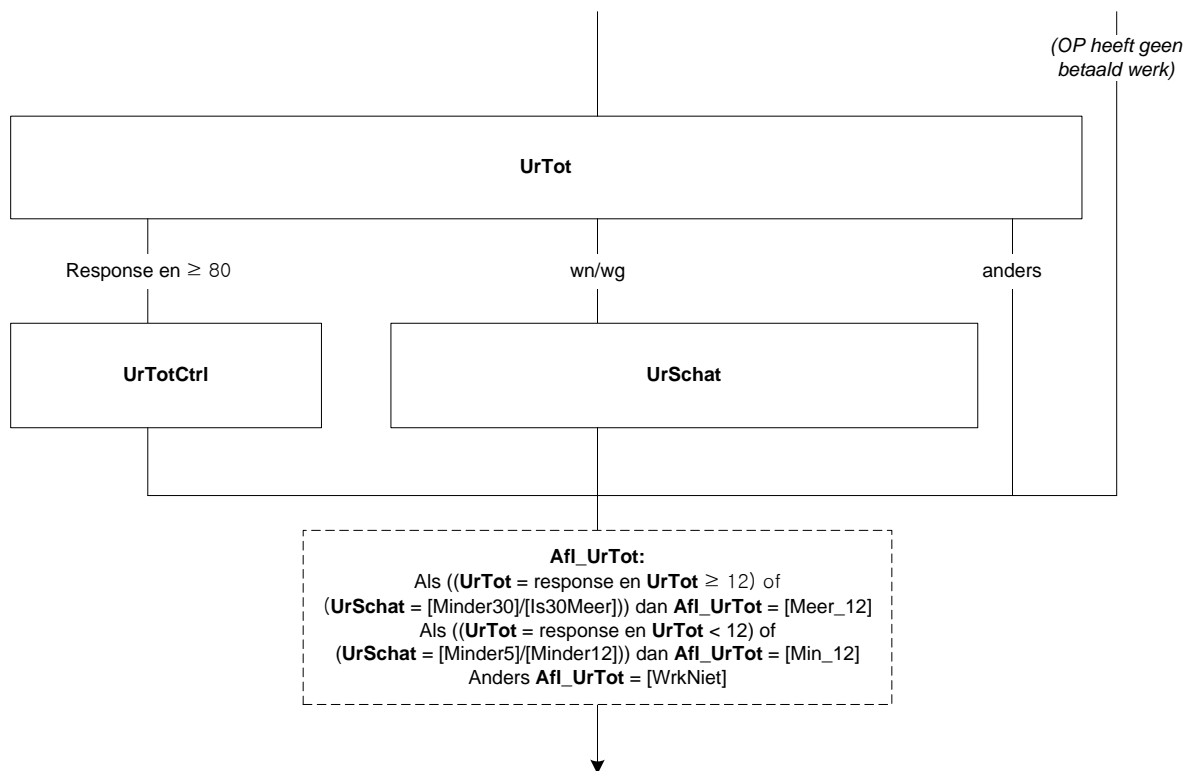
(OP heeft geen betaald werk)

UrTot

Response en ≥ 80

wn/wg

anders

UrTotCtrl

UrSchat

Afl_UrTot:
Als ((UrTot = response en UrTot ≥ 12) of (UrSchat = [Minder30]/[Is30Meer])) dan Afl_UrTot = [Meer_12]
Als ((UrTot = response en UrTot < 12) of (UrSchat = [Minder5]/[Minder12])) dan Afl_UrTot = [Min_12]
Anders Afl_UrTot = [WrkNiet]